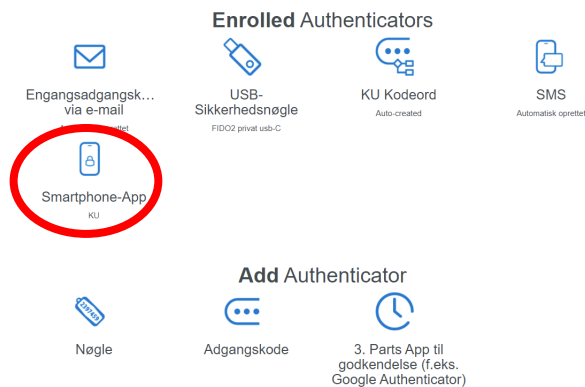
**Enrolled** Authenticators

Engangsadgangsk... via e-mail
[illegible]

USB-Sikkerhedsnøgle
FIDO2 privat usb-C

KU Kodeord
Auto-created

SMS
Automatisk oprettet

Smartphone-App
KU

**Add** Authenticator

Nøgle

Adgangskode

3. Parts App til godkendelse (f.eks. Google Authenticator)